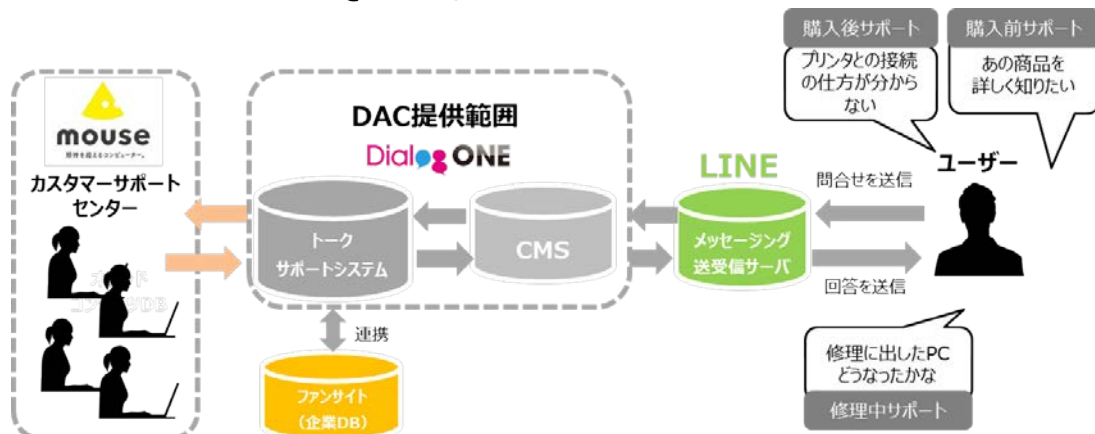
購入後サポート

購入前サポート

プリンタとの接続の仕方が分からない

あの商品を詳しく知りたい

mouse

期待を超えるコンピューター。

カスタマーサポートセンター

DAC提供範囲

Dialog ONE

トークサポートシステム

CMS

LINE

メッセージング送受信サーバ

問合せを送信

回答を送信

ユーザー

連携

ファンサイト（企業DB）

修理に出したPCどうなったかな

修理中サポート